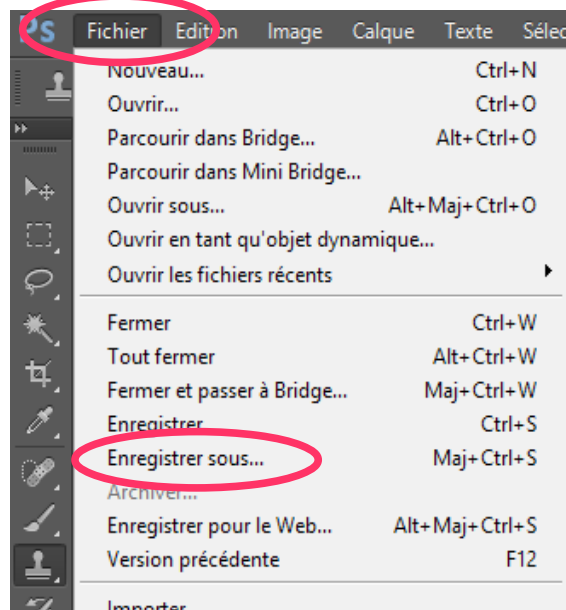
Ps Fichier Edition Image Calque Texte Sélec

Nouveau... Ctrl+N
Ouvrir... Ctrl+O
Parcourir dans Bridge... Alt+Ctrl+O
Parcourir dans Mini Bridge...
Ouvrir sous... Alt+Maj+Ctrl+O
Ouvrir en tant qu'objet dynamique...
Ouvrir les fichiers récents

Fermer Ctrl+W
Tout fermer Alt+Ctrl+W
Fermer et passer à Bridge... Maj+Ctrl+W
Enregistrer Ctrl+S
Enregistrer sous... Maj+Ctrl+S
Archiver...
Enregistrer pour le Web... Alt+Maj+Ctrl+S
Version précédente F12

Importer